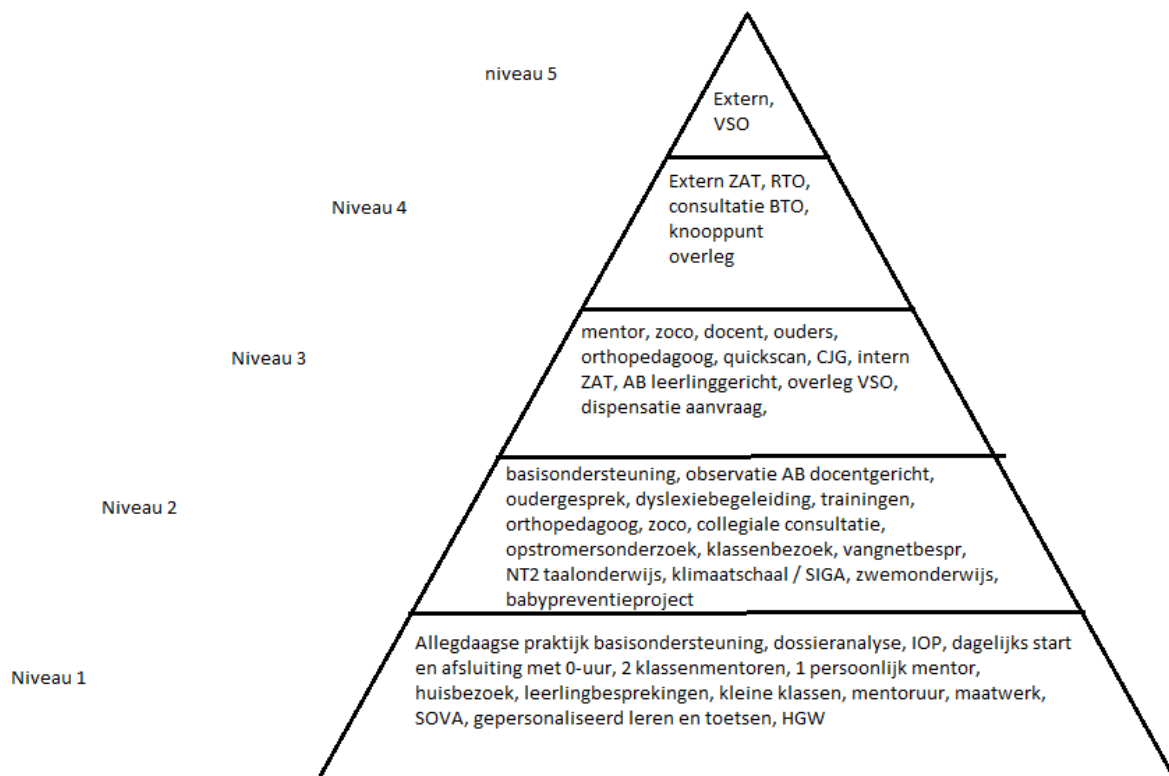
niveau 5

Extern, VSO

Niveau 4

Extern ZAT, RTO, consultatie BTO, knooppunt overleg

Niveau 3

mentor, zoco, docent, ouders, orthopedagoog, quickscan, CJG, intern ZAT, AB leerlinggericht, overleg VSO, dispensatie aanvraag,

Niveau 2

basisondersteuning, observatie AB docentgericht, oudergesprek, dyslexiebegeleiding, trainingen, orthopedagoog, zoco, collegiale consultatie, opstromersonderzoek, klassenbezoek, vangnetbespr, NT2 taalonderwijs, klimaatschaal / SIGA, zwemonderwijs, babypreventieproject

Niveau 1

Allegdaagse praktijk basisondersteuning, dossieranalyse, IOP, dagelijks start en afsluiting met 0-uur, 2 klassenmentoren, 1 persoonlijk mentor, huisbezoek, leerlingbesprekingen, kleine klassen, mentoruur, maatwerk, SOVA, gepersonaliseerd leren en toetsen, HGW